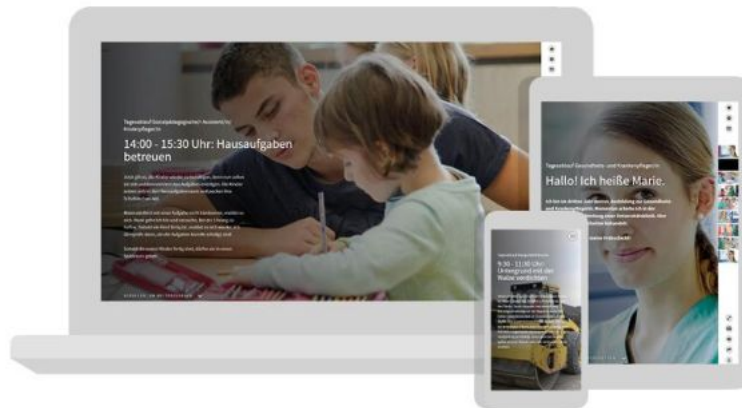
Tagesablauf Sozialpädagogische/r Assistent/in Kinderpfleger/in

14:00 - 15:30 Uhr: Hausaufgaben betreuen

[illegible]

Tagesablauf Gesundheits- und Krankenpfleger/in

Hallo! Ich heiße Marie.

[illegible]

9:30 - 11:30 Uhr: Unterwegs und mit der Walze verdichten

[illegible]